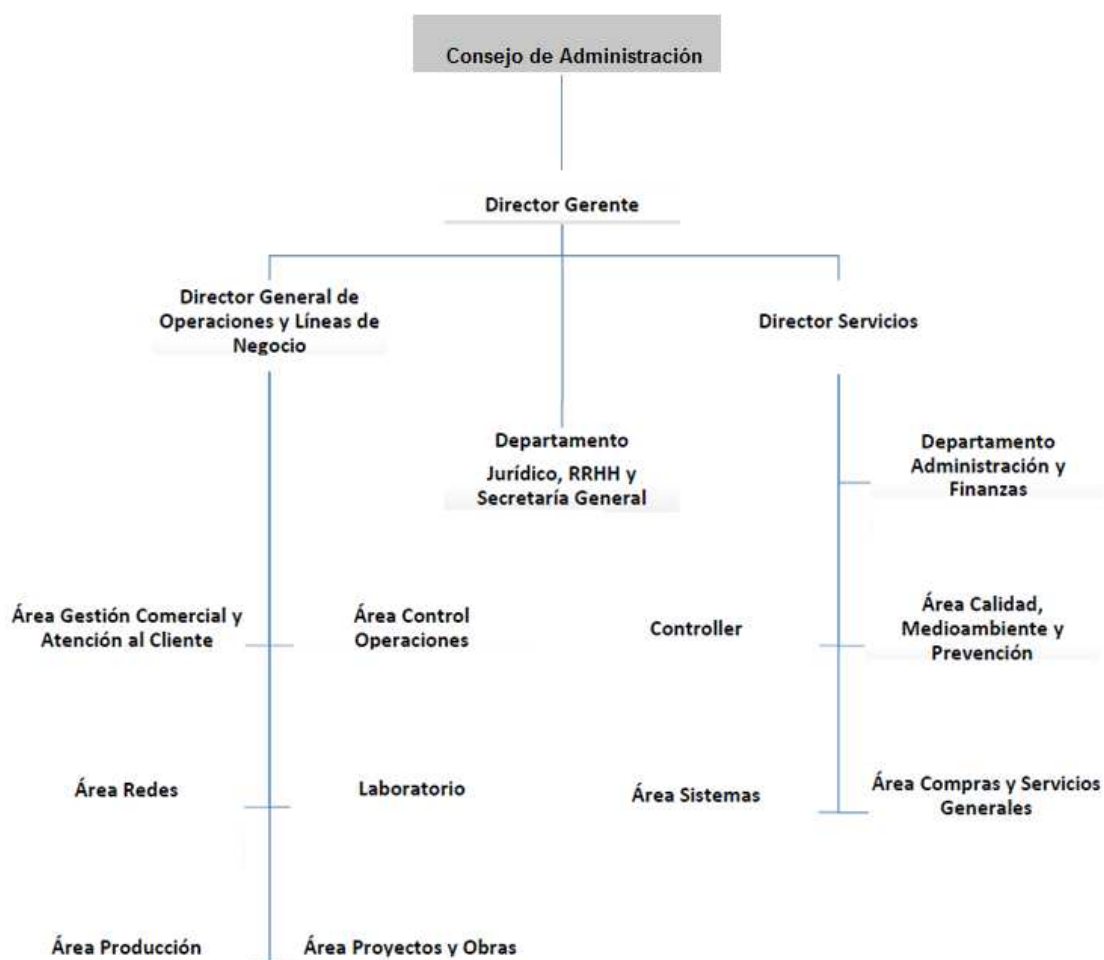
Consejo de Administración

Director Gerente

Director General de Operaciones y Líneas de Negocio

Director Servicios

Departamento Jurídico, RRHH y Secretaría General

Departamento Administración y Finanzas

Área Gestión Comercial y Atención al Cliente

Área Control Operaciones

Controller

Área Calidad, Medioambiente y Prevención

Área Redes

Laboratorio

Área Sistemas

Área Compras y Servicios Generales

Área Producción

Área Proyectos y Obras